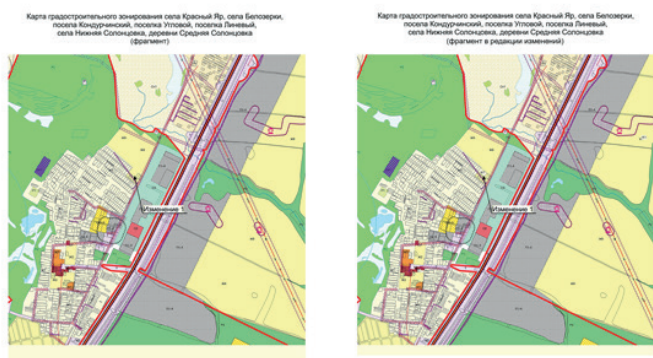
Карта градостроительного зонирования села Красный Яр, села Белозерки, поселка Кондурчинский, поселка Угловой, поселка Линевый, села Нижняя Солонцовка, деревни Средняя Солонцовка (фрагмент)

Изменения

Карта градостроительного зонирования села Красный Яр, села Белозерки, поселка Кондурчинский, поселка Угловой, поселка Линевый, села Нижняя Солонцовка, деревни Средняя Солонцовка (фрагмент в редакции изменений)

Изменения